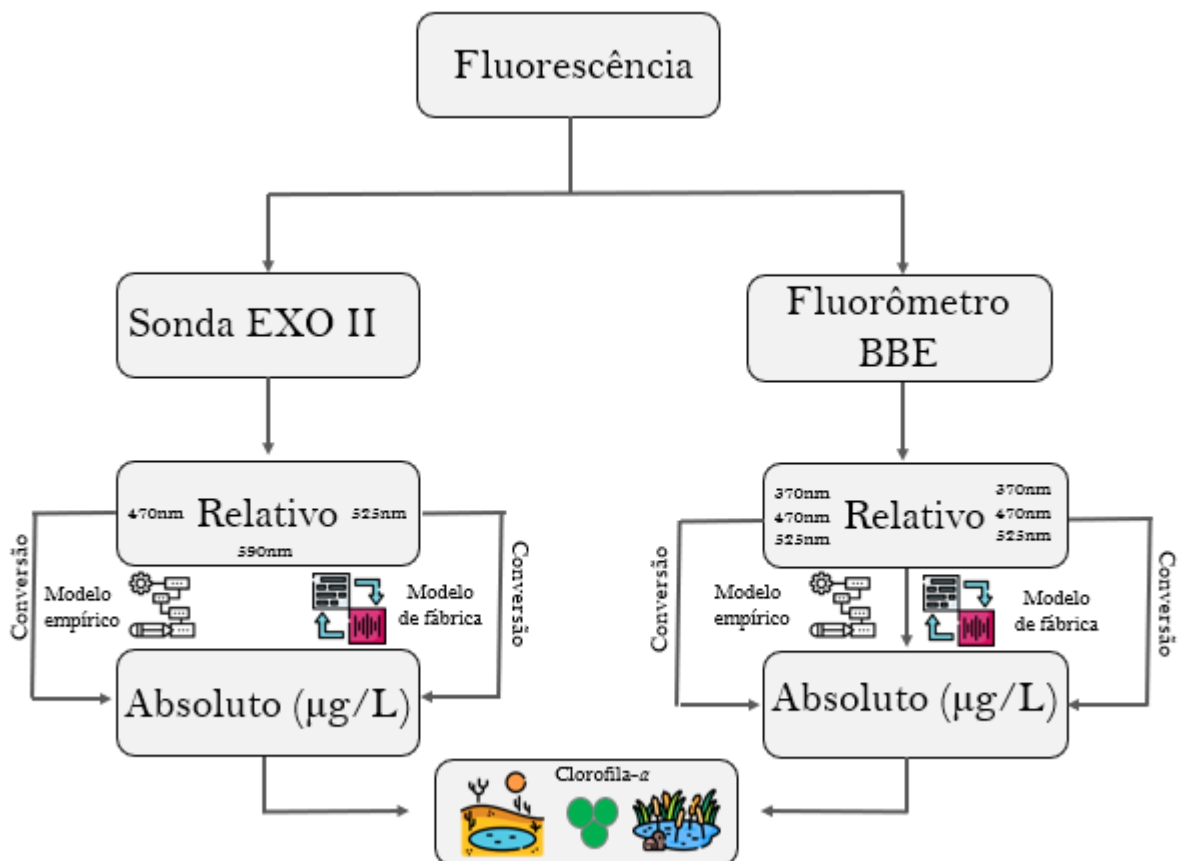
Fluorescência

Sonda EXO II

Fluorômetro BBE

470nm Relativo 525nm
590nm

Conversão

Conversão

Modelo empírico

Modelo de fábrica

Absoluto (μg/L)

370nm
470nm
525nm
Relativo
370nm
470nm
525nm

Conversão

Conversão

Modelo empírico

Modelo de fábrica

Absoluto (μg/L)

Clorofila-a